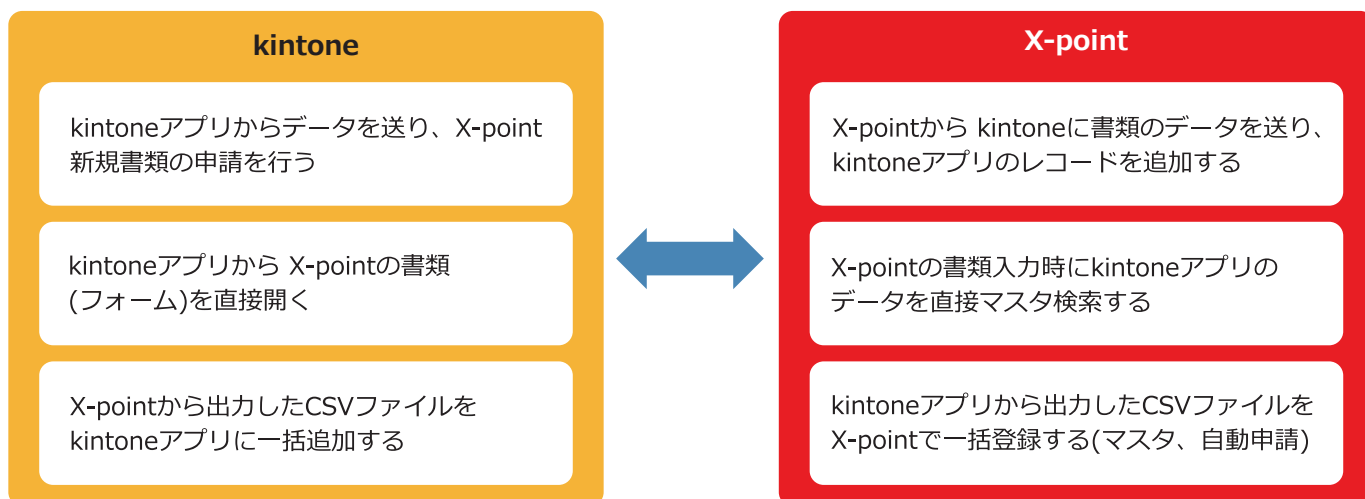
kintone

kintoneアプリからデータを送り、X-point新規書類の申請を行う

kintoneアプリから X-pointの書類(フォーム)を直接開く

X-pointから出力したCSVファイルをkintoneアプリに一括追加する

X-point

X-pointから kintoneに書類のデータを送り、kintoneアプリのレコードを追加する

X-pointの書類入力時にkintoneアプリのデータを直接マスタ検索する

kintoneアプリから出力したCSVファイルをX-pointで一括登録する(マスタ、自動申請)